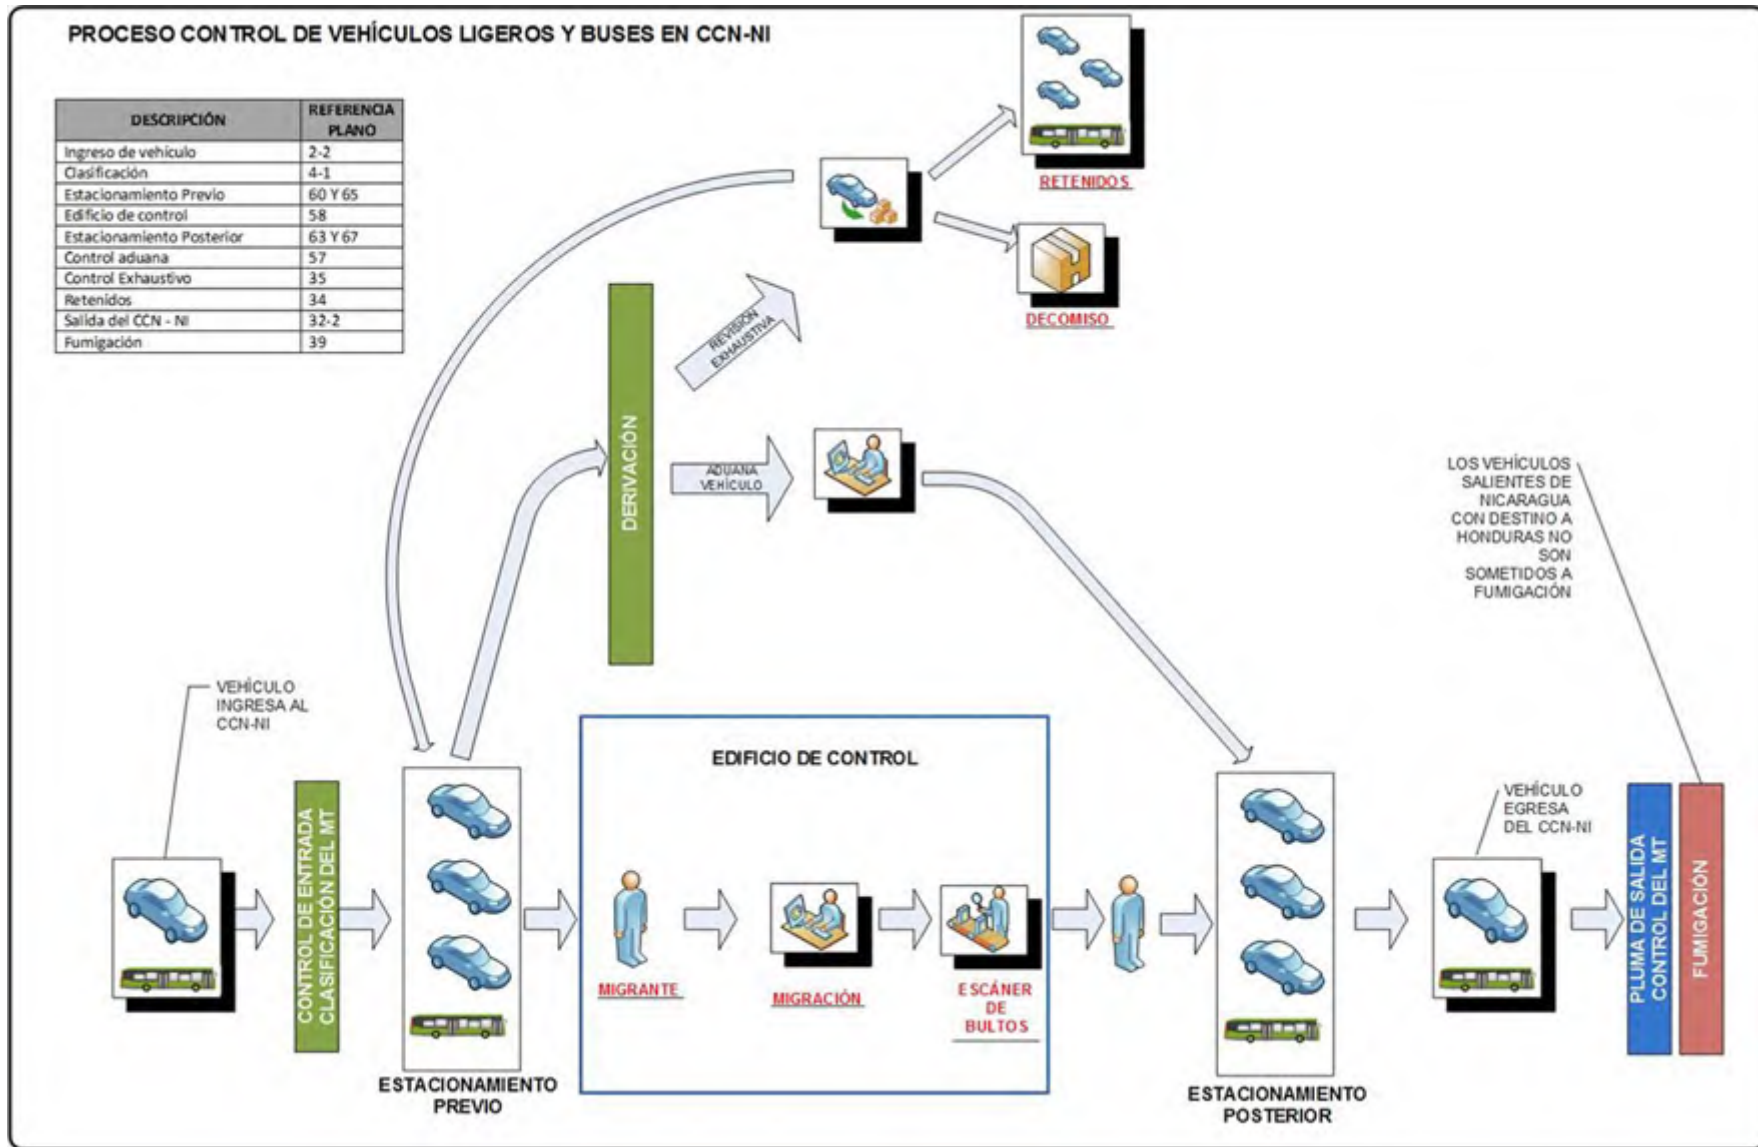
PROCESO CONTROL DE VEHÍCULOS LIGEROS Y BUSES EN CCN-NI

| DESCRIPCIÓN | REFERENCIA PLANO |
|---|---|
| Ingreso de vehículo | 2-2 |
| Clasificación | 4-1 |
| Estacionamiento Previo | 60 Y 65 |
| Edificio de control | 58 |
| Estacionamiento Posterior | 63 Y 67 |
| Control aduana | 57 |
| Control Exhaustivo | 35 |
| Retenidos | 34 |
| Salida del CCN - NI | 32-2 |
| Fumigación | 39 |

RETENIDOS

DECOMISO

REVISION EXHAUSTIVA

DERIVACIÓN

ADUANA VEHÍCULO

LOS VEHÍCULOS SALIENTES DE NICARAGUA CON DESTINO A HONDURAS NO SON SOMETIDOS A FUMIGACIÓN

VEHÍCULO INGRESA AL CCN-NI

CONTROL DE ENTRADA CLASIFICACIÓN DEL MT

ESTACIONAMIENTO PREVIO

EDIFICIO DE CONTROL

MIGRANTE

MIGRACIÓN

ESCÁNER DE BULTOS

ESTACIONAMIENTO POSTERIOR

VEHÍCULO EGRESA DEL CCN-NI

PLUMA DE SALIDA CONTROL DEL MT

FUMIGACIÓN